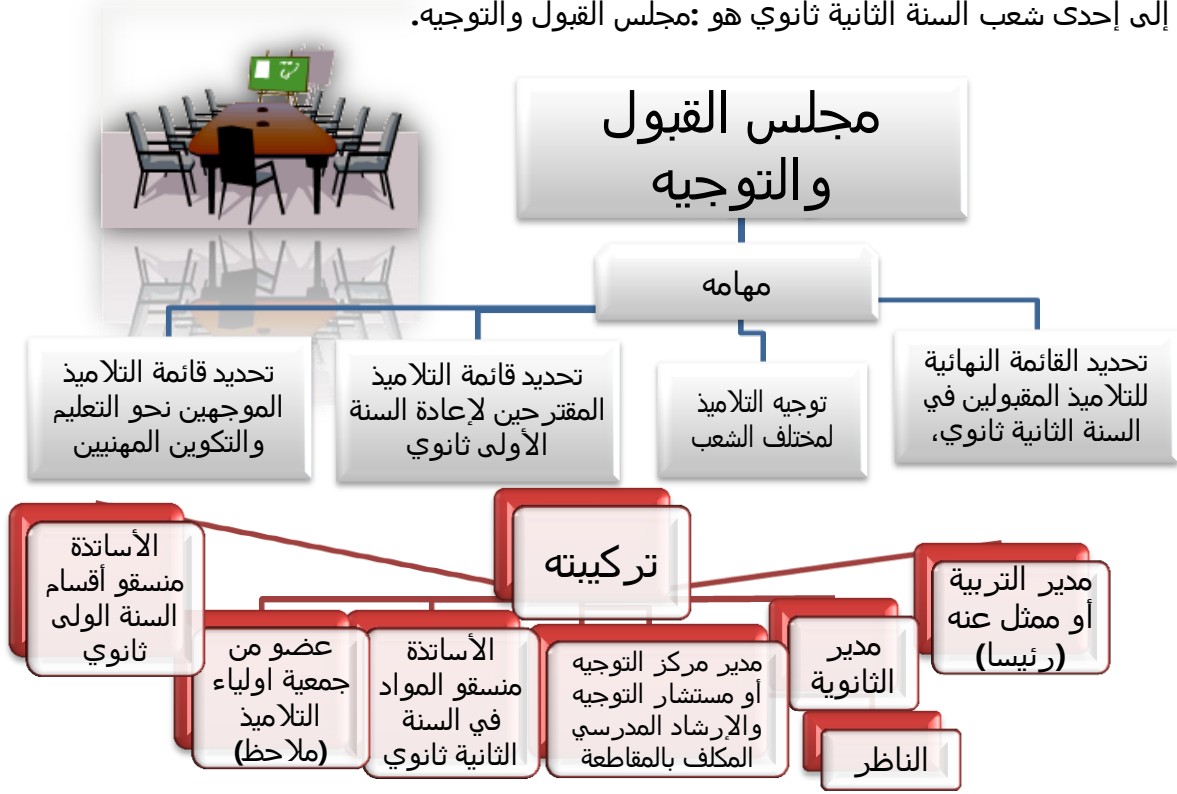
إلى إحدى شعب السنة الثانية ثانوي هو :مجلس القبول والتوجيه.

مجلس القبول والتوجيه

مهامه

تحديد القائمة النهائية للتلاميذ المقبولين في السنة الثانية ثانوي،

توجيه التلاميذ لمختلف الشعب

تحديد قائمة التلاميذ المقترحين لإعادة السنة الأولى ثانوي

تحديد قائمة التلاميذ الموجهين نحو التعليم والتكوين المهنيين

تركيبته

مدير التربية أو ممثل عنه (رئيسا)

مدير الثانوية

الناظر

مدير مركز التوجيه أو مستشار التوجيه والإرشاد المدرسي المكلف بالمقاطعة

الأساتذة منسقو المواد في السنة الثانية ثانوي

عضو من جمعية اولياء التلاميذ (ملاحظ)

الأساتذة منسقو أقسام السنة الولى ثانوي